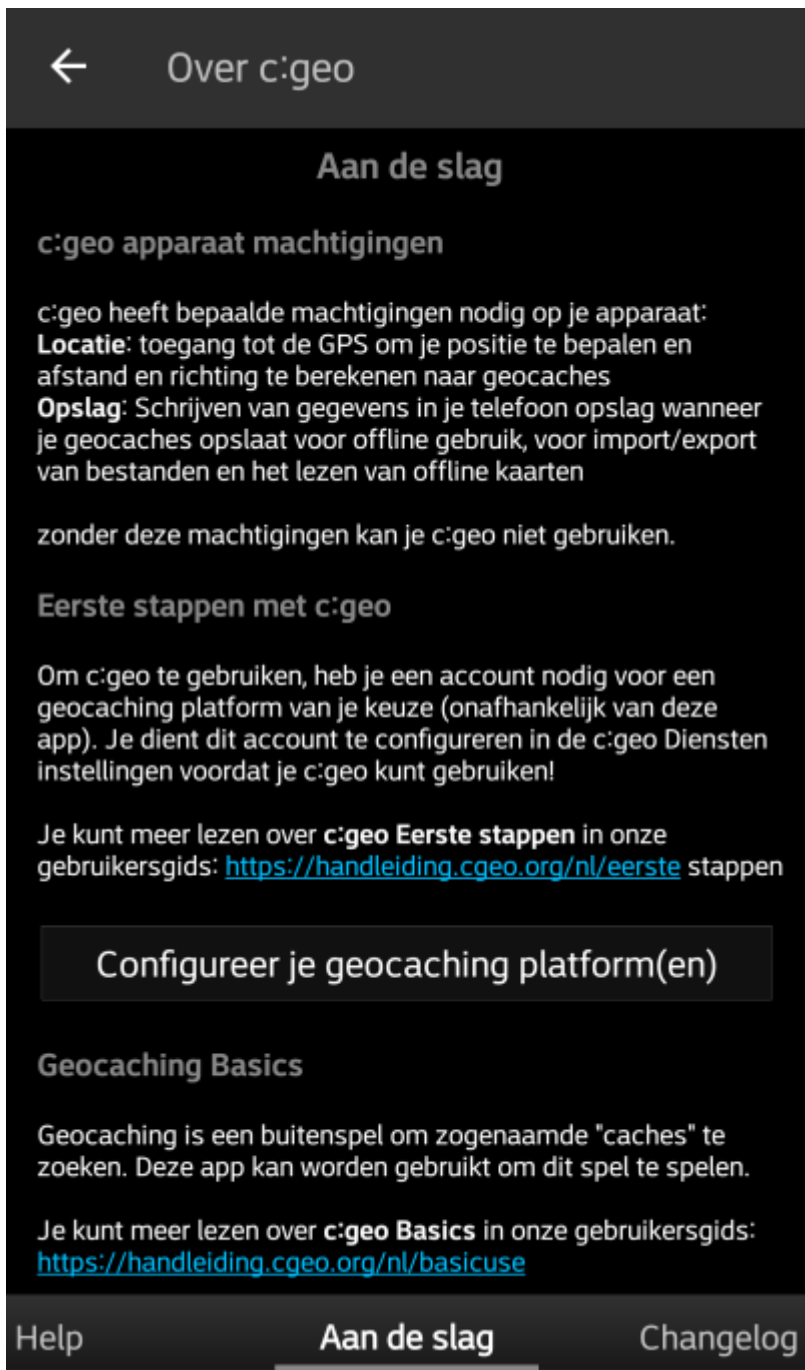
Over c:geo

Aan de slag

c:geo apparaat machtigingen

c:geo heeft bepaalde machtigingen nodig op je apparaat:
Locatie: toegang tot de GPS om je positie te bepalen en afstand en richting te berekenen naar geocaches
Opslag: Schrijven van gegevens in je telefoon opslag wanneer je geocaches opslaat voor offline gebruik, voor import/export van bestanden en het lezen van offline kaarten

zonder deze machtigingen kan je c:geo niet gebruiken.

Eerste stappen met c:geo

Om c:geo te gebruiken, heb je een account nodig voor een geocaching platform van je keuze (onafhankelijk van deze app). Je dient dit account te configureren in de c:geo Diensten instellingen voordat je c:geo kunt gebruiken!

Je kunt meer lezen over c:geo Eerste stappen in onze gebruikersgids: https://handleiding.cgeo.org/nl/eerste stappen

Configureer je geocaching platform(en)

Geocaching Basics

Geocaching is een buitenspel om zogenaamde "caches" te zoeken. Deze app kan worden gebruikt om dit spel te spelen.

Je kunt meer lezen over c:geo Basics in onze gebruikersgids: https://handleiding.cgeo.org/nl/basicuse

Help
Aan de slag
Changelog